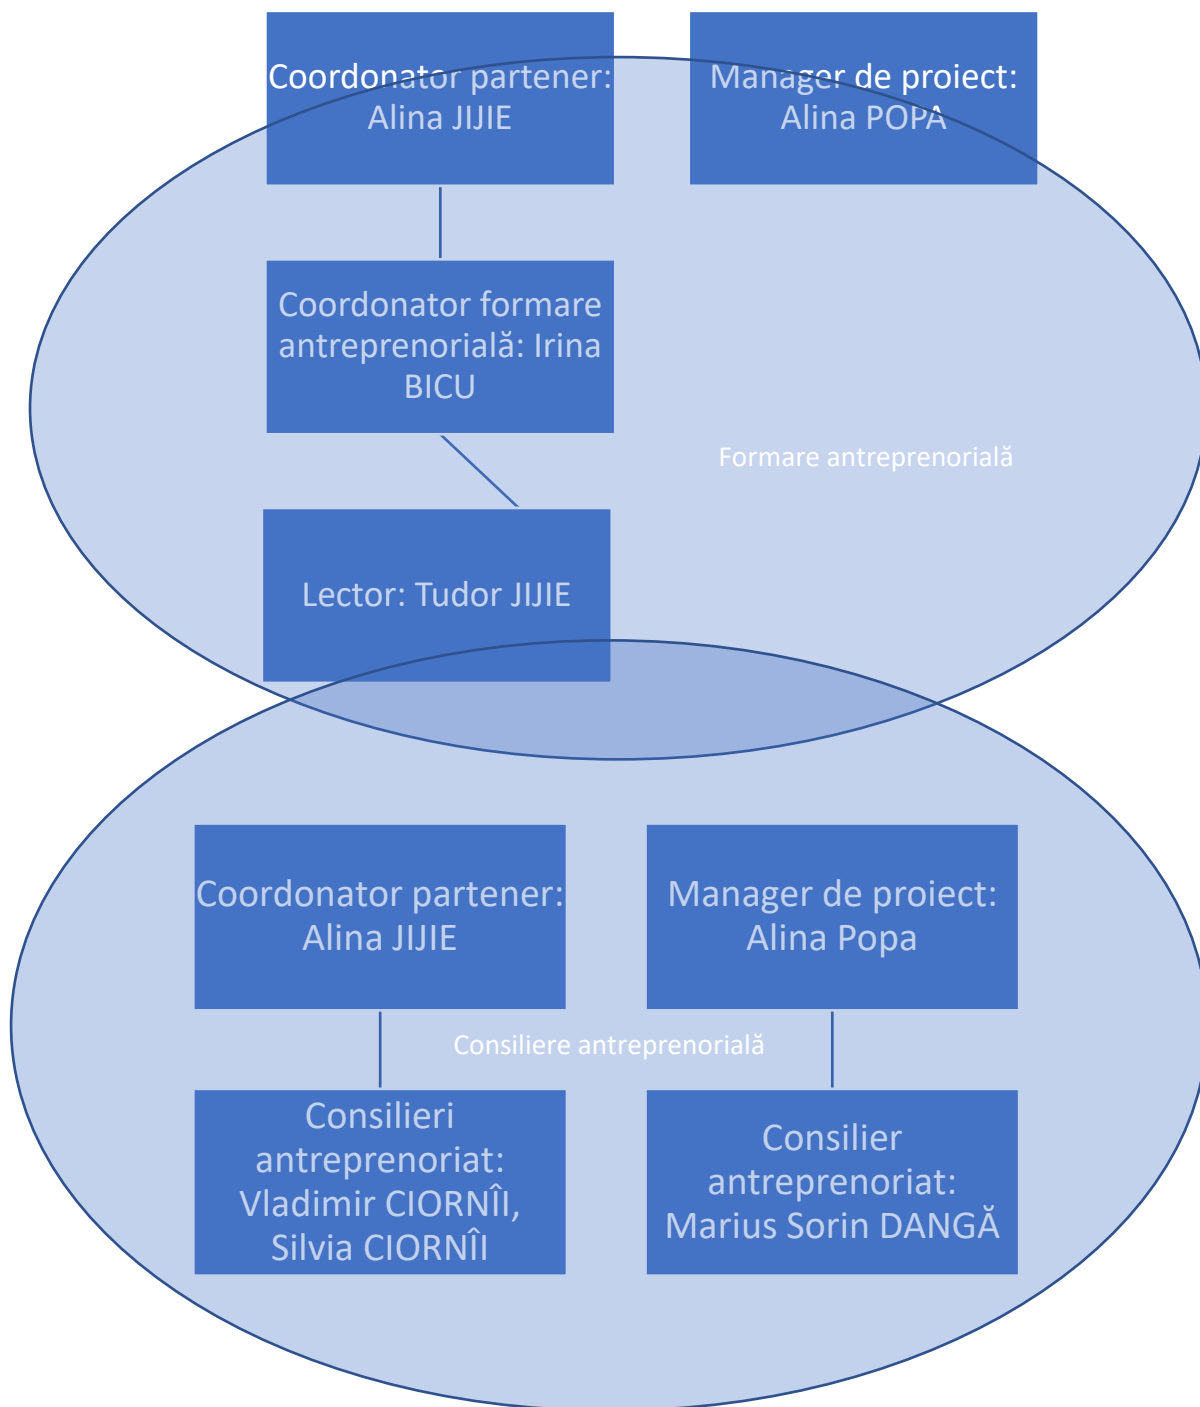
Coordonator partener: Alina JIJIE

Manager de proiect: Alina POPA

Coordonator formare antreprenorială: Irina BICU

Formare antreprenorială

Lector: Tudor JIJIE

Coordonator partener: Alina JIJIE

Manager de proiect: Alina Popa

Consiliere antreprenorială

Consilieri antreprenoriat: Vladimir CIORNÎI, Silvia CIORNÎI

Consilier antreprenoriat: Marius Sorin DANGĂ